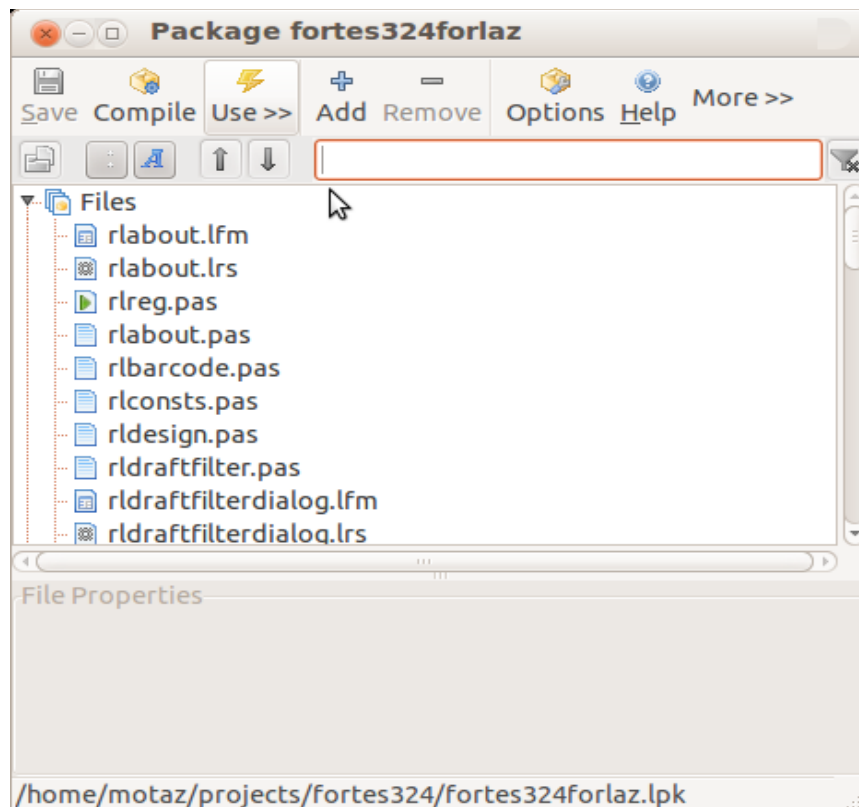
Package fortes324forlaz

Save Compile Use >> Add Remove Options Help More >>

Files
rlabout.lfm
rlabout.lrs
rlreg.pas
rlabout.pas
rlbarcode.pas
rlconsts.pas
rldesign.pas
rldraftfilter.pas
rldraftfilterdialog.lfm
rldraftfilterdialog.lrs

File Properties

/home/motaz/projects/fortes324/fortes324forlaz.lpk